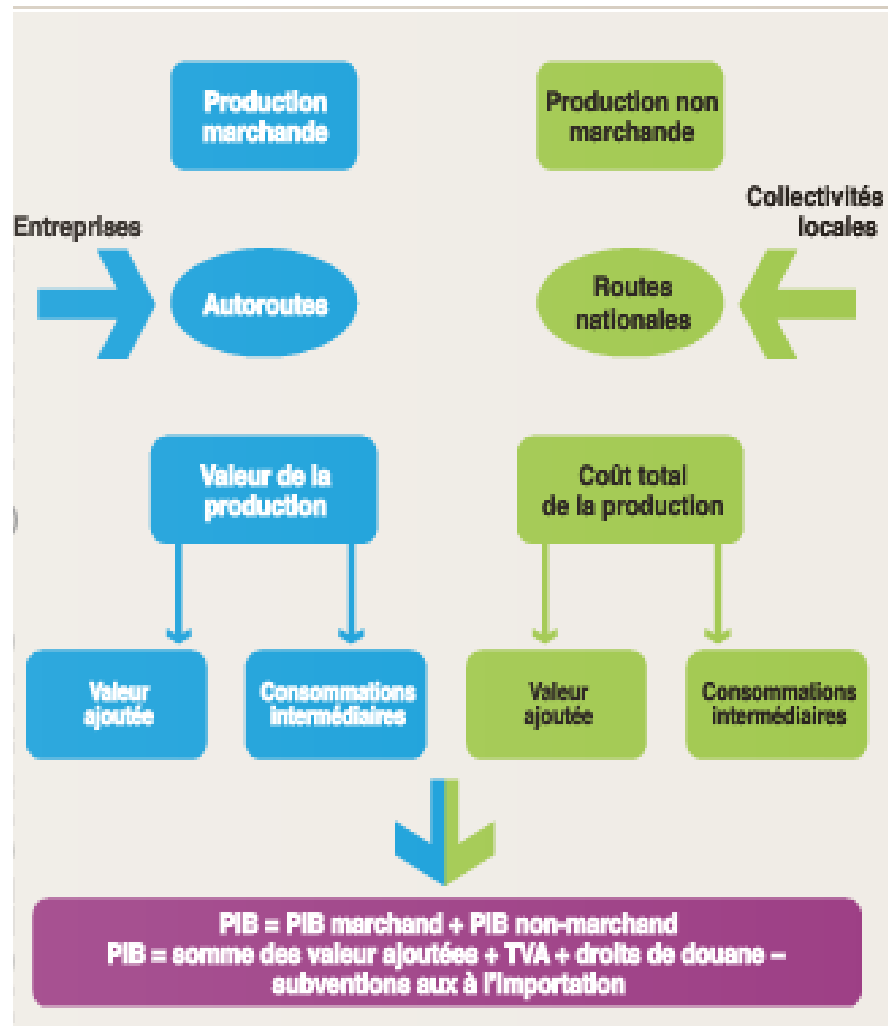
Production marchande

Production non marchande

Entreprises

Autoroutes

Collectivités locales

Routes nationales

Valeur de la production

Coût total de la production

Valeur ajoutée

Consommations intermédiaires

Valeur ajoutée

Consommations intermédiaires

PIB = PIB marchand + PIB non-marchand
PIB = somme des valeur ajoutées + TVA + droits de douane – subventions aux à l'importation